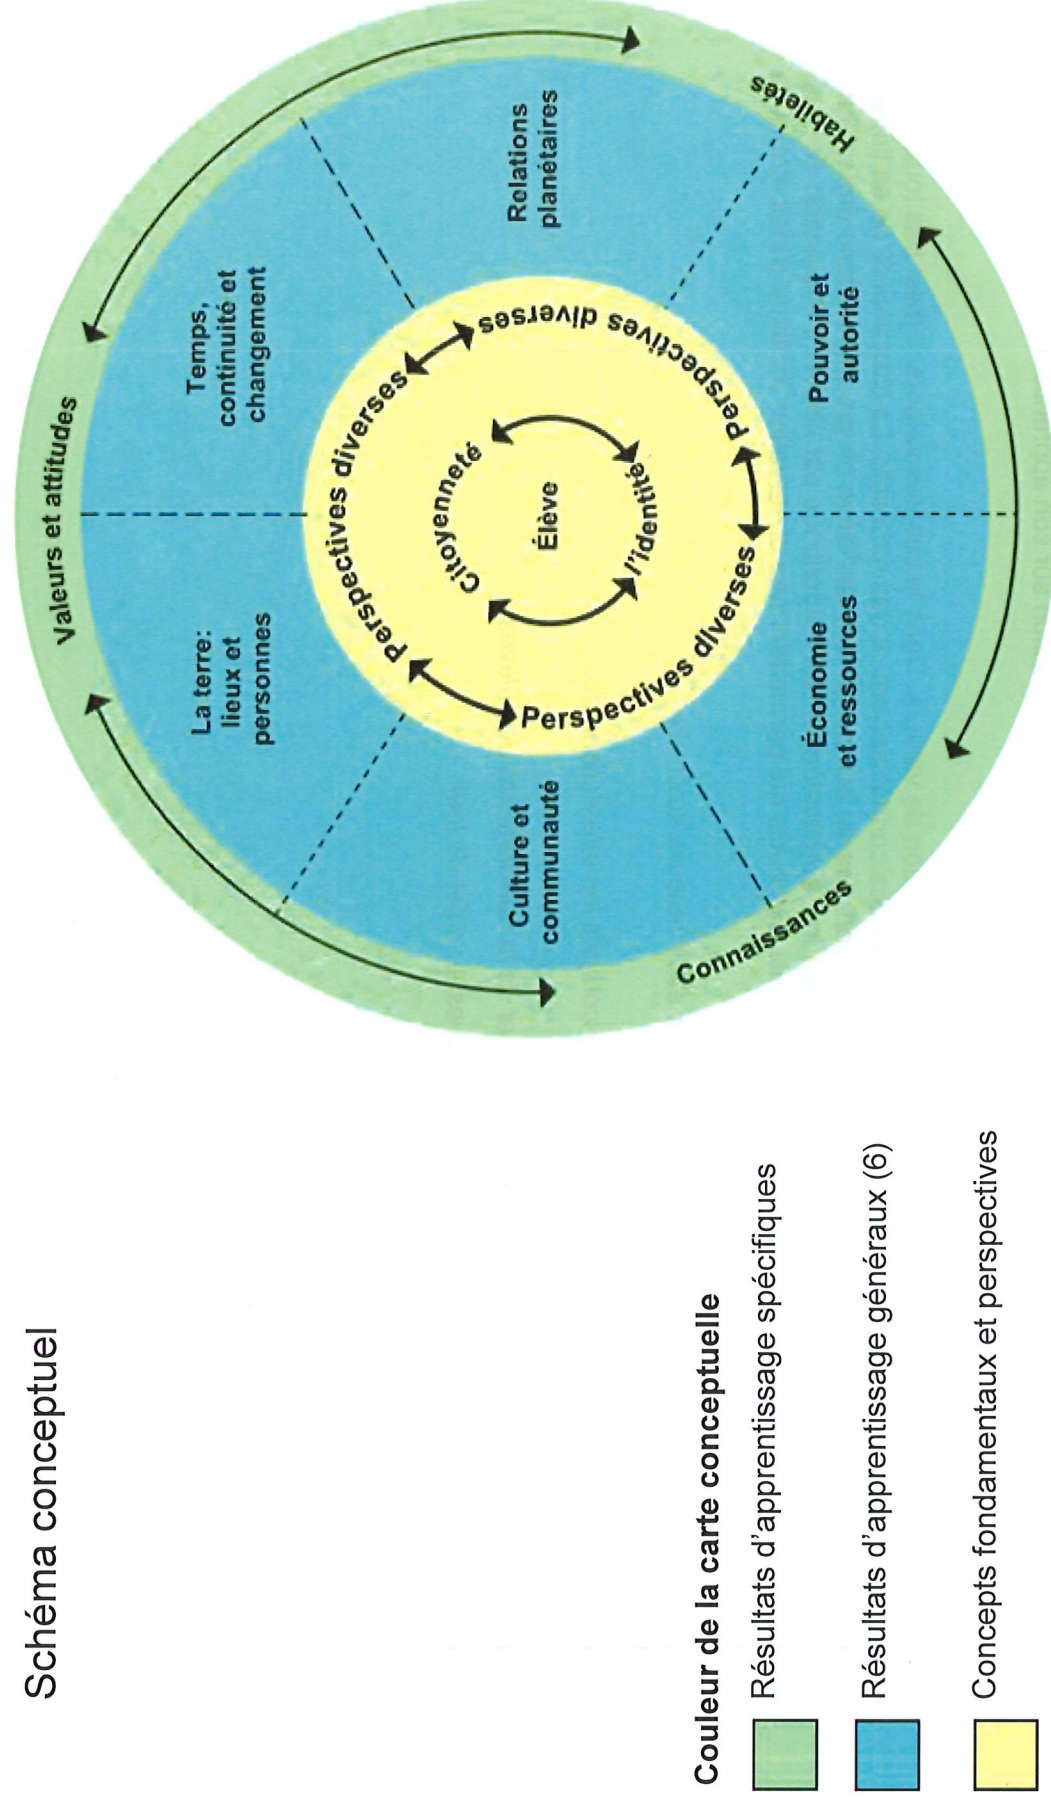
Schéma conceptuel

Valeurs et attitudes

Habiletés

Connaissances

Temps, continuité et changement

Relations planétaires

La terre: lieux et personnes

Pouvoir et autorité

Culture et communauté

Économie et ressources

Perspectives diverses

Perspectives diverses

Perspectives diverses

Perspectives diverses

Citoyenneté

Élève

l'identité

Couleur de la carte conceptuelle

Résultats d'apprentissage spécifiques

Résultats d'apprentissage généraux (6)

Concepts fondamentaux et perspectives